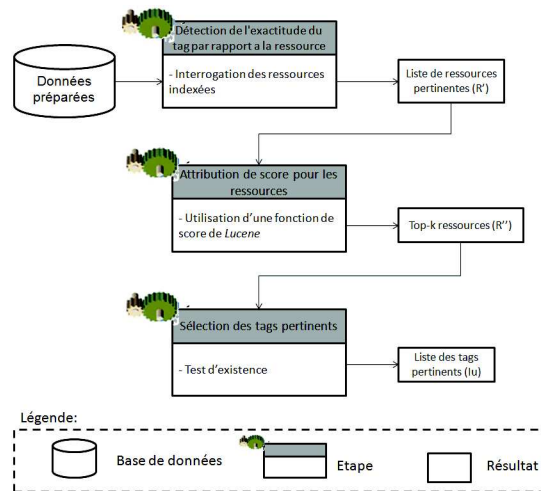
Données préparées

Détection de l'exactitude du tag par rapport à la ressource

- Interrogation des ressources indexées

Liste de ressources pertinentes (R')

Attribution de score pour les ressources

- Utilisation d'une fonction de score de *Lucene*

Top-k ressources (R'')

Sélection des tags pertinents

- Test d'existence

Liste des tags pertinents (Iu)

Légende:

Base de données

Etape

Résultat